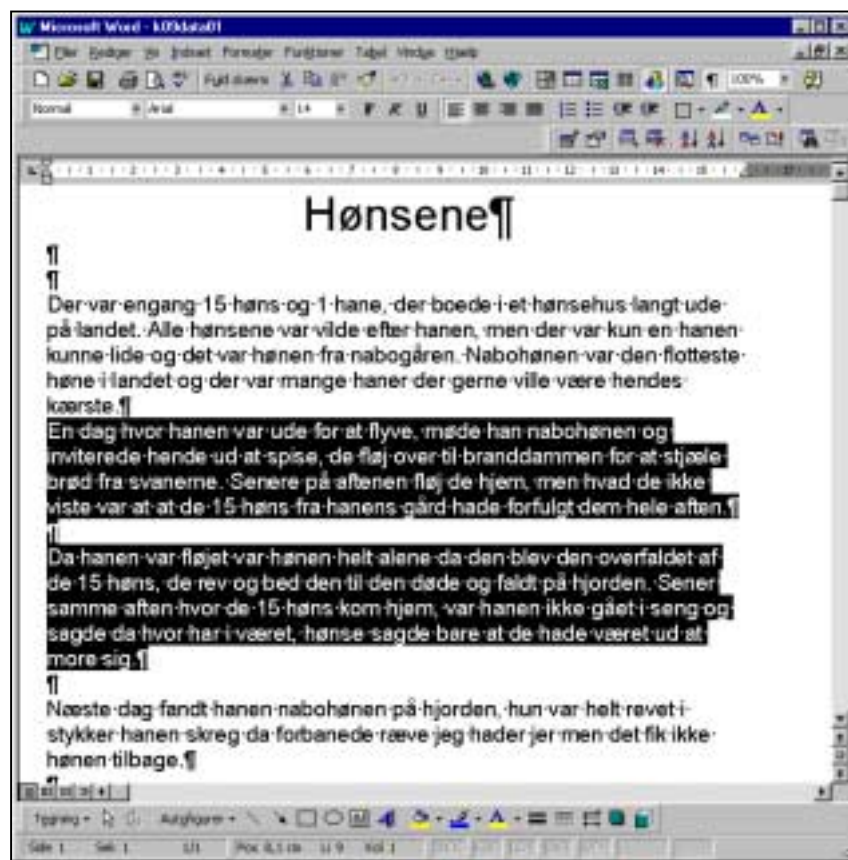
Microsoft Word - k05data01

Filer Rediger Vis Indsæt Formater Funktioner Tabel Vindue Hjælp

Normal Arial 14 100%

Hønsene¶

¶

¶

Der var engang 15 høns og 1 hane, der boede i et hønsehus langt ude på landet. Alle hønsene var vilde efter hanen, men der var kun en hanen kunne lide og det var hønen fra nabogåren. Nabohønen var den flotteste høne i landet og der var mange haner der gerne ville være hendes kærste.¶

En dag hvor hanen var ude for at flyve, møde han nabohønen og inviterede hende ud at spise, de fløj over til branddammen for at stjæle brød fra svanerne. Senere på aftenen fløj de hjem, men hvad de ikke viste var at at de 15 høns fra hanens gård hade forfulgt dem hele aften.¶

¶

Da hanen var fløjet var hønen helt alene da den blev den overfaldet af de 15 høns, de rev og bed den til den døde og faldt på hjorden. Sener samme aften hvor de 15 høns kom hjem, var hanen ikke gået i seng og sagde da hvor har i været, hønse sagde bare at de hade været ud at more sig.¶

¶

Næste dag fandt hanen nabohønen på hjorden, hun var helt revet i stykker hanen skreg da forbanede ræve jeg hader jer men det fik ikke hønen tilbage.¶

¶

Tegning Autofigurer

Side 1 Sek 1 1/1 Pos 8,1 cm Li 9 Kol 1